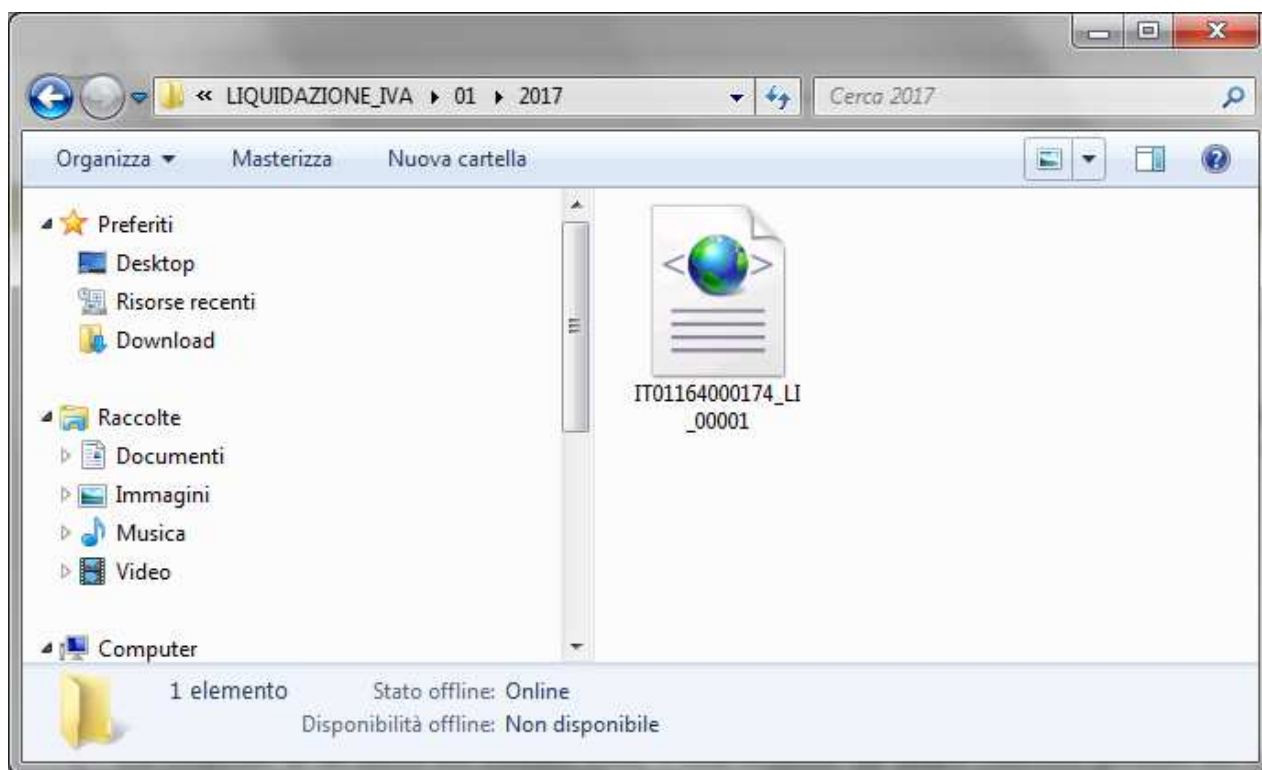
« LIQUIDAZIONE_IVA ▸ 01 ▸ 2017

Cerca 2017

Organizza ▾ Masterizza Nuova cartella

Preferiti
Desktop
Risorse recenti
Download

Raccolte
Documenti
Immagini
Musica
Video

Computer

IT01164000174_LI_00001

1 elemento Stato offline: Online
Disponibilità offline: Non disponibile